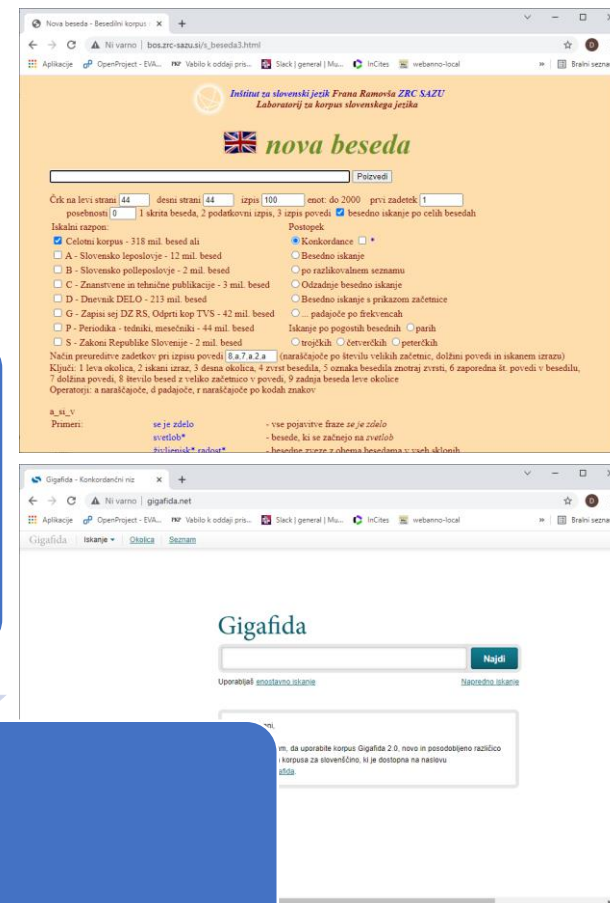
Nova beseda - Besedilni korpus | ×

Ni varno | bos.zrc-sazu.si/s_beseda3.html

Aplikacije OpenProject - EVA... Vabilo k oddaji pris... Slack | general | Mu... InCites webanno-local » Bralni sezna

Inštitut za slovenski jezik Frana Ramovša ZRC SAZU
Laboratorij za korpus slovenskega jezika

nova beseda

Poizvedi

Črk na levi strani 44 desni strani 44 izpis 100 enot: do 2000 prvi zadetek 1
posebnosti 0 1 skrita beseda, 2 podatkovni izpis, 3 izpis povedi besedno iskanje po celih besedah

Iskalni razpon:
Celotni korpus - 318 mil. besed ali
A - Slovensko leposlovje - 12 mil. besed
B - Slovensko polleposlovje - 2 mil. besed
C - Znanstvene in tehnične publikacije - 3 mil. besed
D - Dnevnik DELO - 213 mil. besed
G - Zapisi sej DZ RS, Odprti kop TVS - 42 mil. besed
P - Periodika - tedniki, mesečniki - 44 mil. besed
S - Zakoni Republike Slovenije - 2 mil. besed

Postopek
Konkordance *
Besedno iskanje
po razlikovalnem seznamu
Odzadnje besedno iskanje
Besedno iskanje s prikazom začetnice
... padajoče po frekvencah
Iskanje po pogostih besednih parih
trojčkih četverčkih peterčkih

Način preureditve zadetkov pri izpisu povedi 8.a.7.a.2.a (naraščajoče po številu velikih začetnic, dolžini povedi in iskanem izrazu)
Ključi: 1 leva okolica, 2 iskani izraz, 3 desna okolica, 4 zvrst besedila, 5 oznaka besedila znotraj zvrsti, 6 zaporedna št. povedi v besedilu, 7 dolžina povedi, 8 število besed z veliko začetnico v povedi, 9 zadnja beseda leve okolice
Operatorji: a naraščajoče, d padajoče, r naraščajoče po kodah znakov

a_si_v
Primeri: se je zdelo - vse pojavitve fraze se je zdelo
svetlob* - besede, ki se začnejo na svetlob
življenjsk* radost* - besedne zveze z obema besedama v vseh sklonih

Gigafida - Konkordančni niz ×

Ni varno | gigafida.net

Aplikacije OpenProject - EVA... Vabilo k oddaji pris... Slack | general | Mu... InCites webanno-local » Bralni sezna

Gigafida | Iskanje ▾ | Okolica | Seznam

Gigafida

Najdi

Uporabljaš enostavno iskanje Napredno iskanje

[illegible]ni,
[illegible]m, da uporabite korpus Gigafida 2.0, novo in posodobljeno različico
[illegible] korpusa za slovenščino, ki je dostopna na naslovu
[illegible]fida.